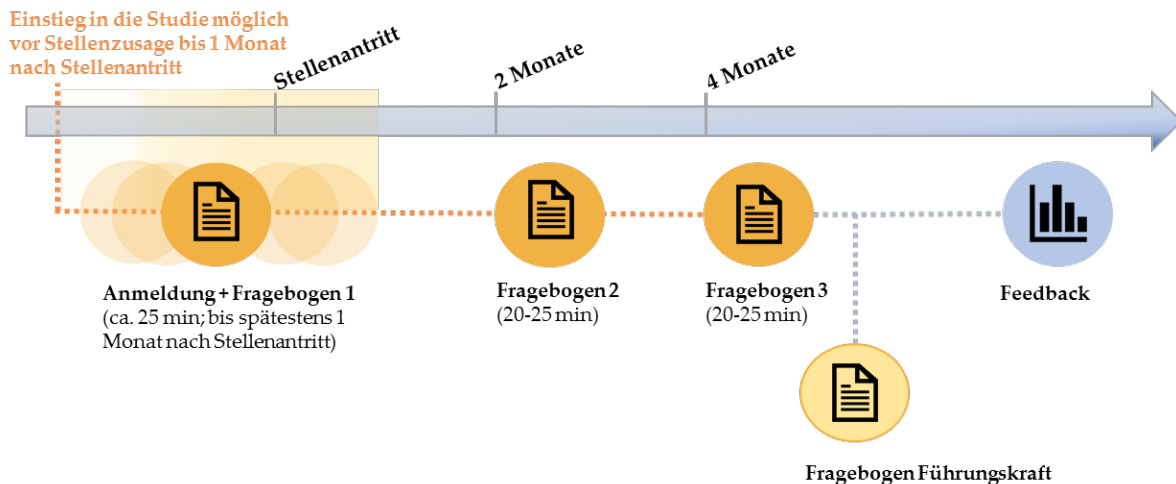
Einstieg in die Studie möglich vor Stellenzusage bis 1 Monat nach Stellenantritt

Stellenantritt

2 Monate

4 Monate

Anmeldung + Fragebogen 1
(ca. 25 min; bis spätestens 1 Monat nach Stellenantritt)

Fragebogen 2
(20-25 min)

Fragebogen 3
(20-25 min)

Feedback

Fragebogen Führungskraft